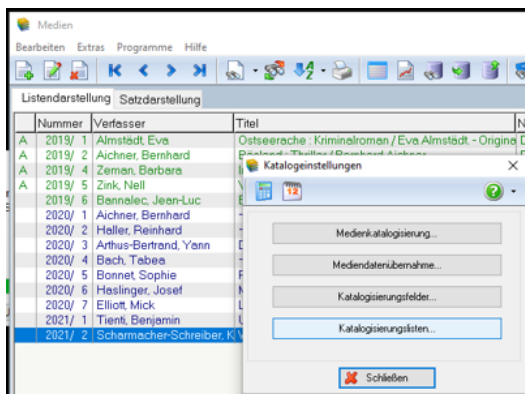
Medien

Bearbeiten Extras Programme Hilfe

Listendarstellung Satzdarstellung

| | Nummer | Verfasser | Titel | N |
|---|---|---|---|---|
| A | 2019/ 1 | Almstädt, Eva | Ostseerache : Kriminalroman / Eva Almstädt - Origina | D |
| A | 2019/ 2 | Aichner, Bernhard | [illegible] | |
| A | 2019/ 4 | Zeman, Barbara | | |
| A | 2019/ 5 | Zink, Nell | | |
| | 2019/ 6 | Bannalec, Jean-Luc | | |
| | 2020/ 1 | Aichner, Bernhard | | |
| | 2020/ 2 | Haller, Reinhard | | |
| | 2020/ 3 | Arthus-Bertrand, Yann | | |
| | 2020/ 4 | Bach, Tabea | | |
| | 2020/ 5 | Bonnet, Sophie | | |
| | 2020/ 6 | Haslinger, Josef | | |
| | 2020/ 7 | Elliott, Mick | | |
| | 2021/ 1 | Tienti, Benjamin | | |
| | 2021/ 2 | Scharmacher-Schreiber, K | | |

Katalogeinstellungen

Medienkatalogisierung...

Mediendateiübernahme...

Katalogisierungsfelder...

Katalogisierungslisten...

Schließen